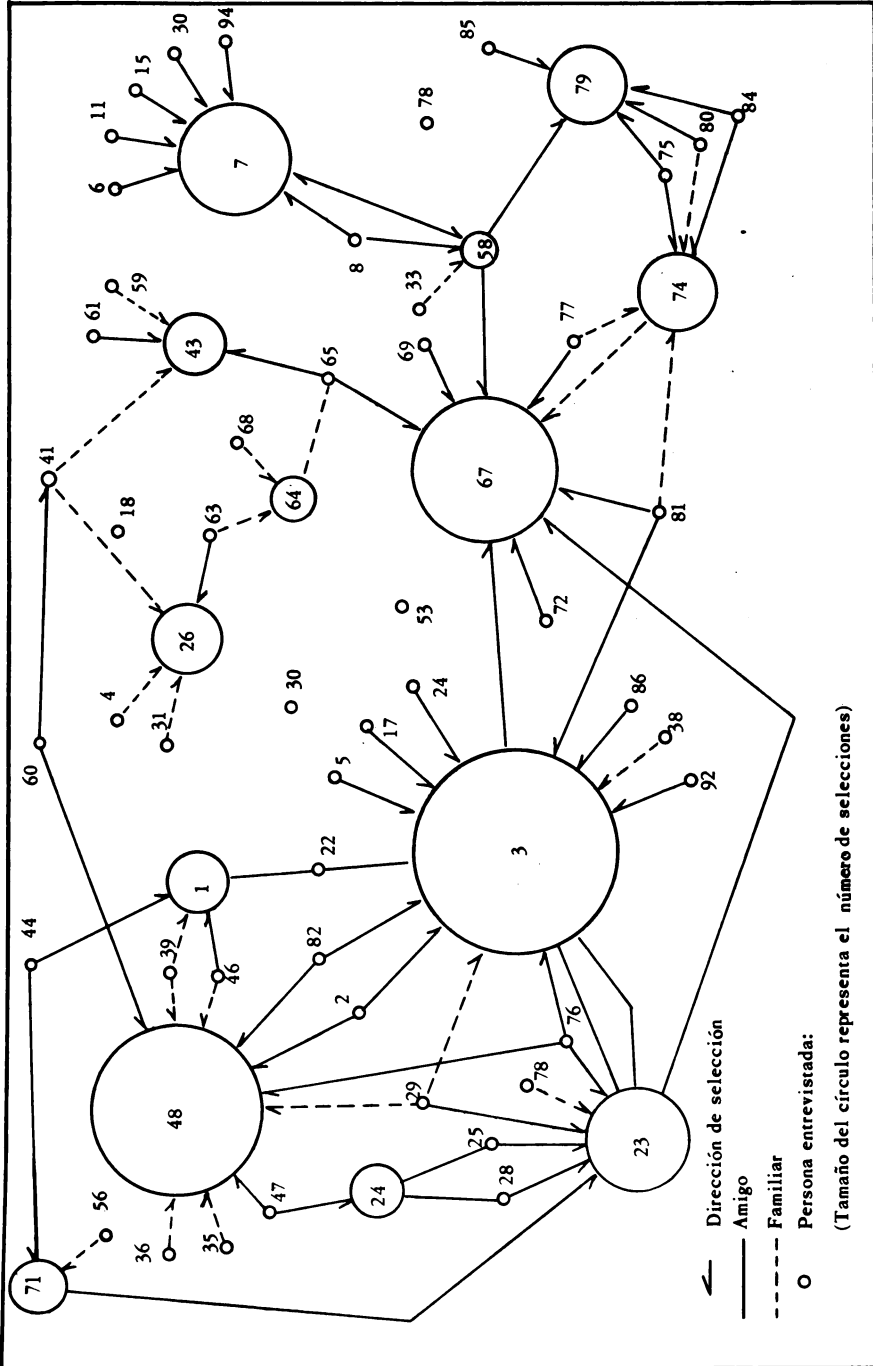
Dirección de selección
Amigo
Familiar
Persona entrevistada:
(Tamaño del círculo representa el número de selecciones)

71 56 36 35 48 47 24 25 28 23 29 78 76 2 82 39 46 1 44 22 3 5 17 24 60 4 31 26 30 53 86 38 92 41 18 63 64 68 65 43 61 59 67 69 72 81 58 33 8 7 6 11 15 30 94 78 85 79 75 80 84 74 77